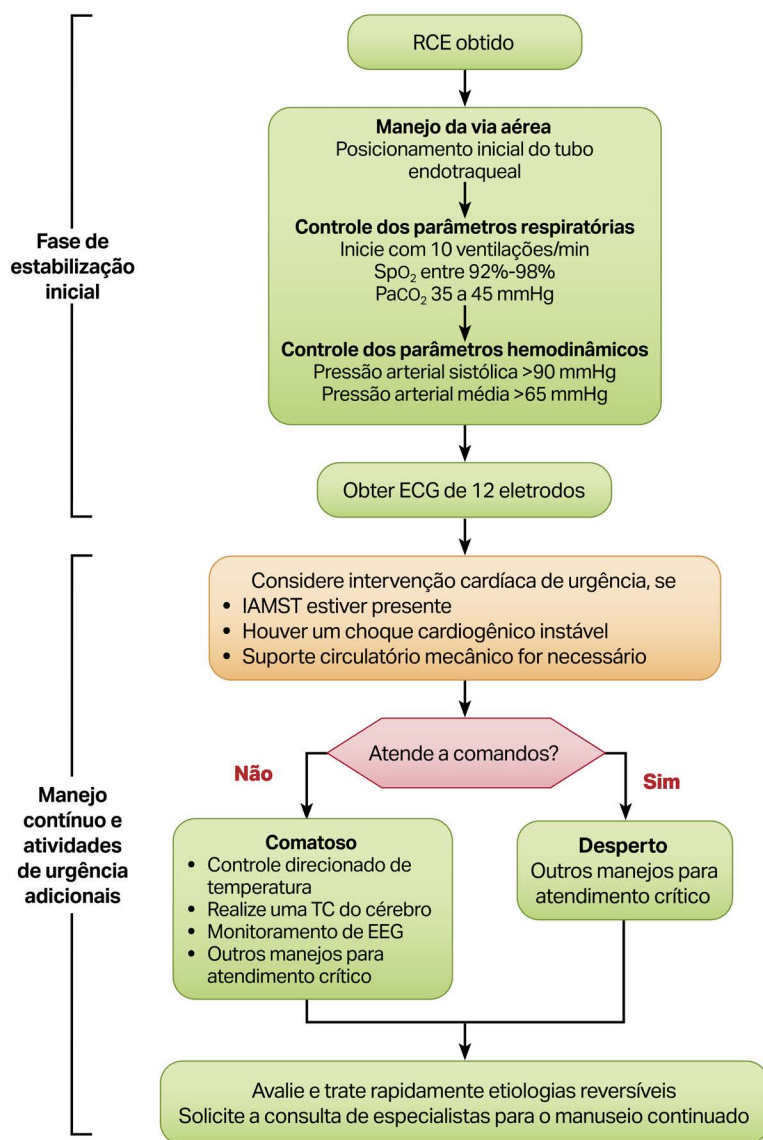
Fase de estabilização inicial

RCE obtido

**Manejo da via aérea**
Posicionamento inicial do tubo endotraqueal

**Controle dos parâmetros respiratórias**
Inicie com 10 ventilações/min
$SpO_2$ entre 92%-98%
$PaCO_2$ 35 a 45 mmHg

**Controle dos parâmetros hemodinâmicos**
Pressão arterial sistólica >90 mmHg
Pressão arterial média >65 mmHg

Obter ECG de 12 eletrodos

Manejo contínuo e atividades de urgência adicionais

Considere intervenção cardíaca de urgência, se
• IAMST estiver presente
• Houver um choque cardiogênico instável
• Suporte circulatório mecânico for necessário

Atende a comandos?

Não

Sim

**Comatoso**
• Controle direcionado de temperatura
• Realize uma TC do cérebro
• Monitoramento de EEG
• Outros manejos para atendimento crítico

**Desperto**
Outros manejos para atendimento crítico

Avalie e trate rapidamente etiologias reversíveis
Solicite a consulta de especialistas para o manuseio continuado